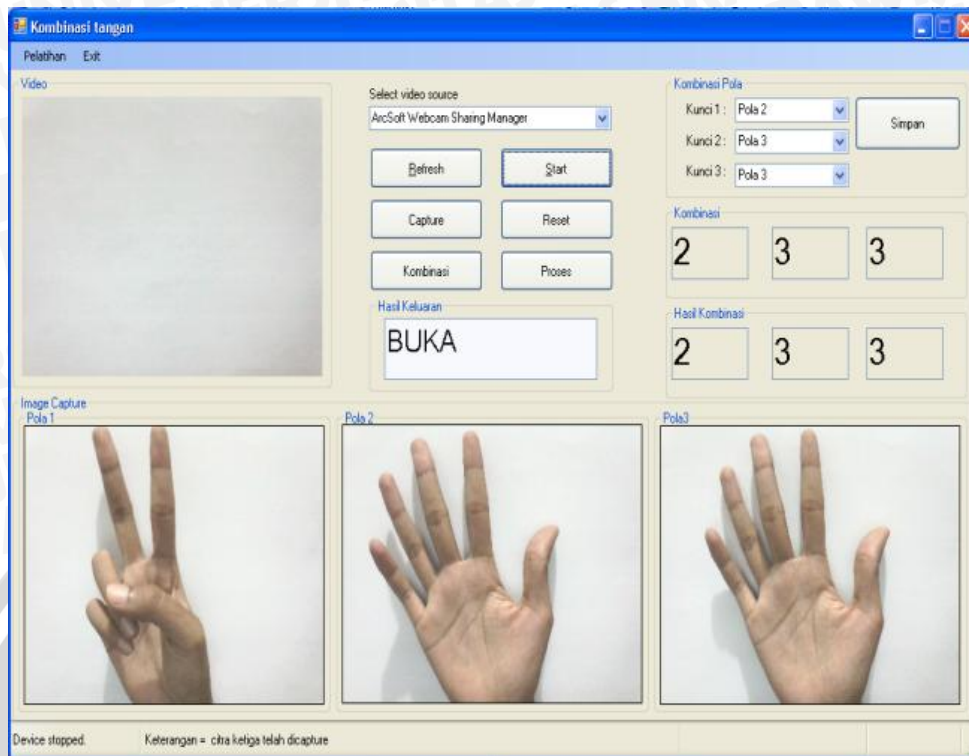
Kombinasi tangan

Pelatihan Exit

Video

Select video source

ArcSoft Webcam Sharing Manager

Refresh

Start

Capture

Reset

Kombinasi

Proses

Hasil Keluaran

BUKA

Kombinasi Pola

Kunci 1 : Pola 2

Kunci 2 : Pola 3

Kunci 3 : Pola 3

Simpan

Kombinasi

2 3 3

Hasil Kombinasi

2 3 3

Image Capture

Pola 1

Pola 2

Pola3

Device stopped.

Keterangan = citra ketiga telah dicapture